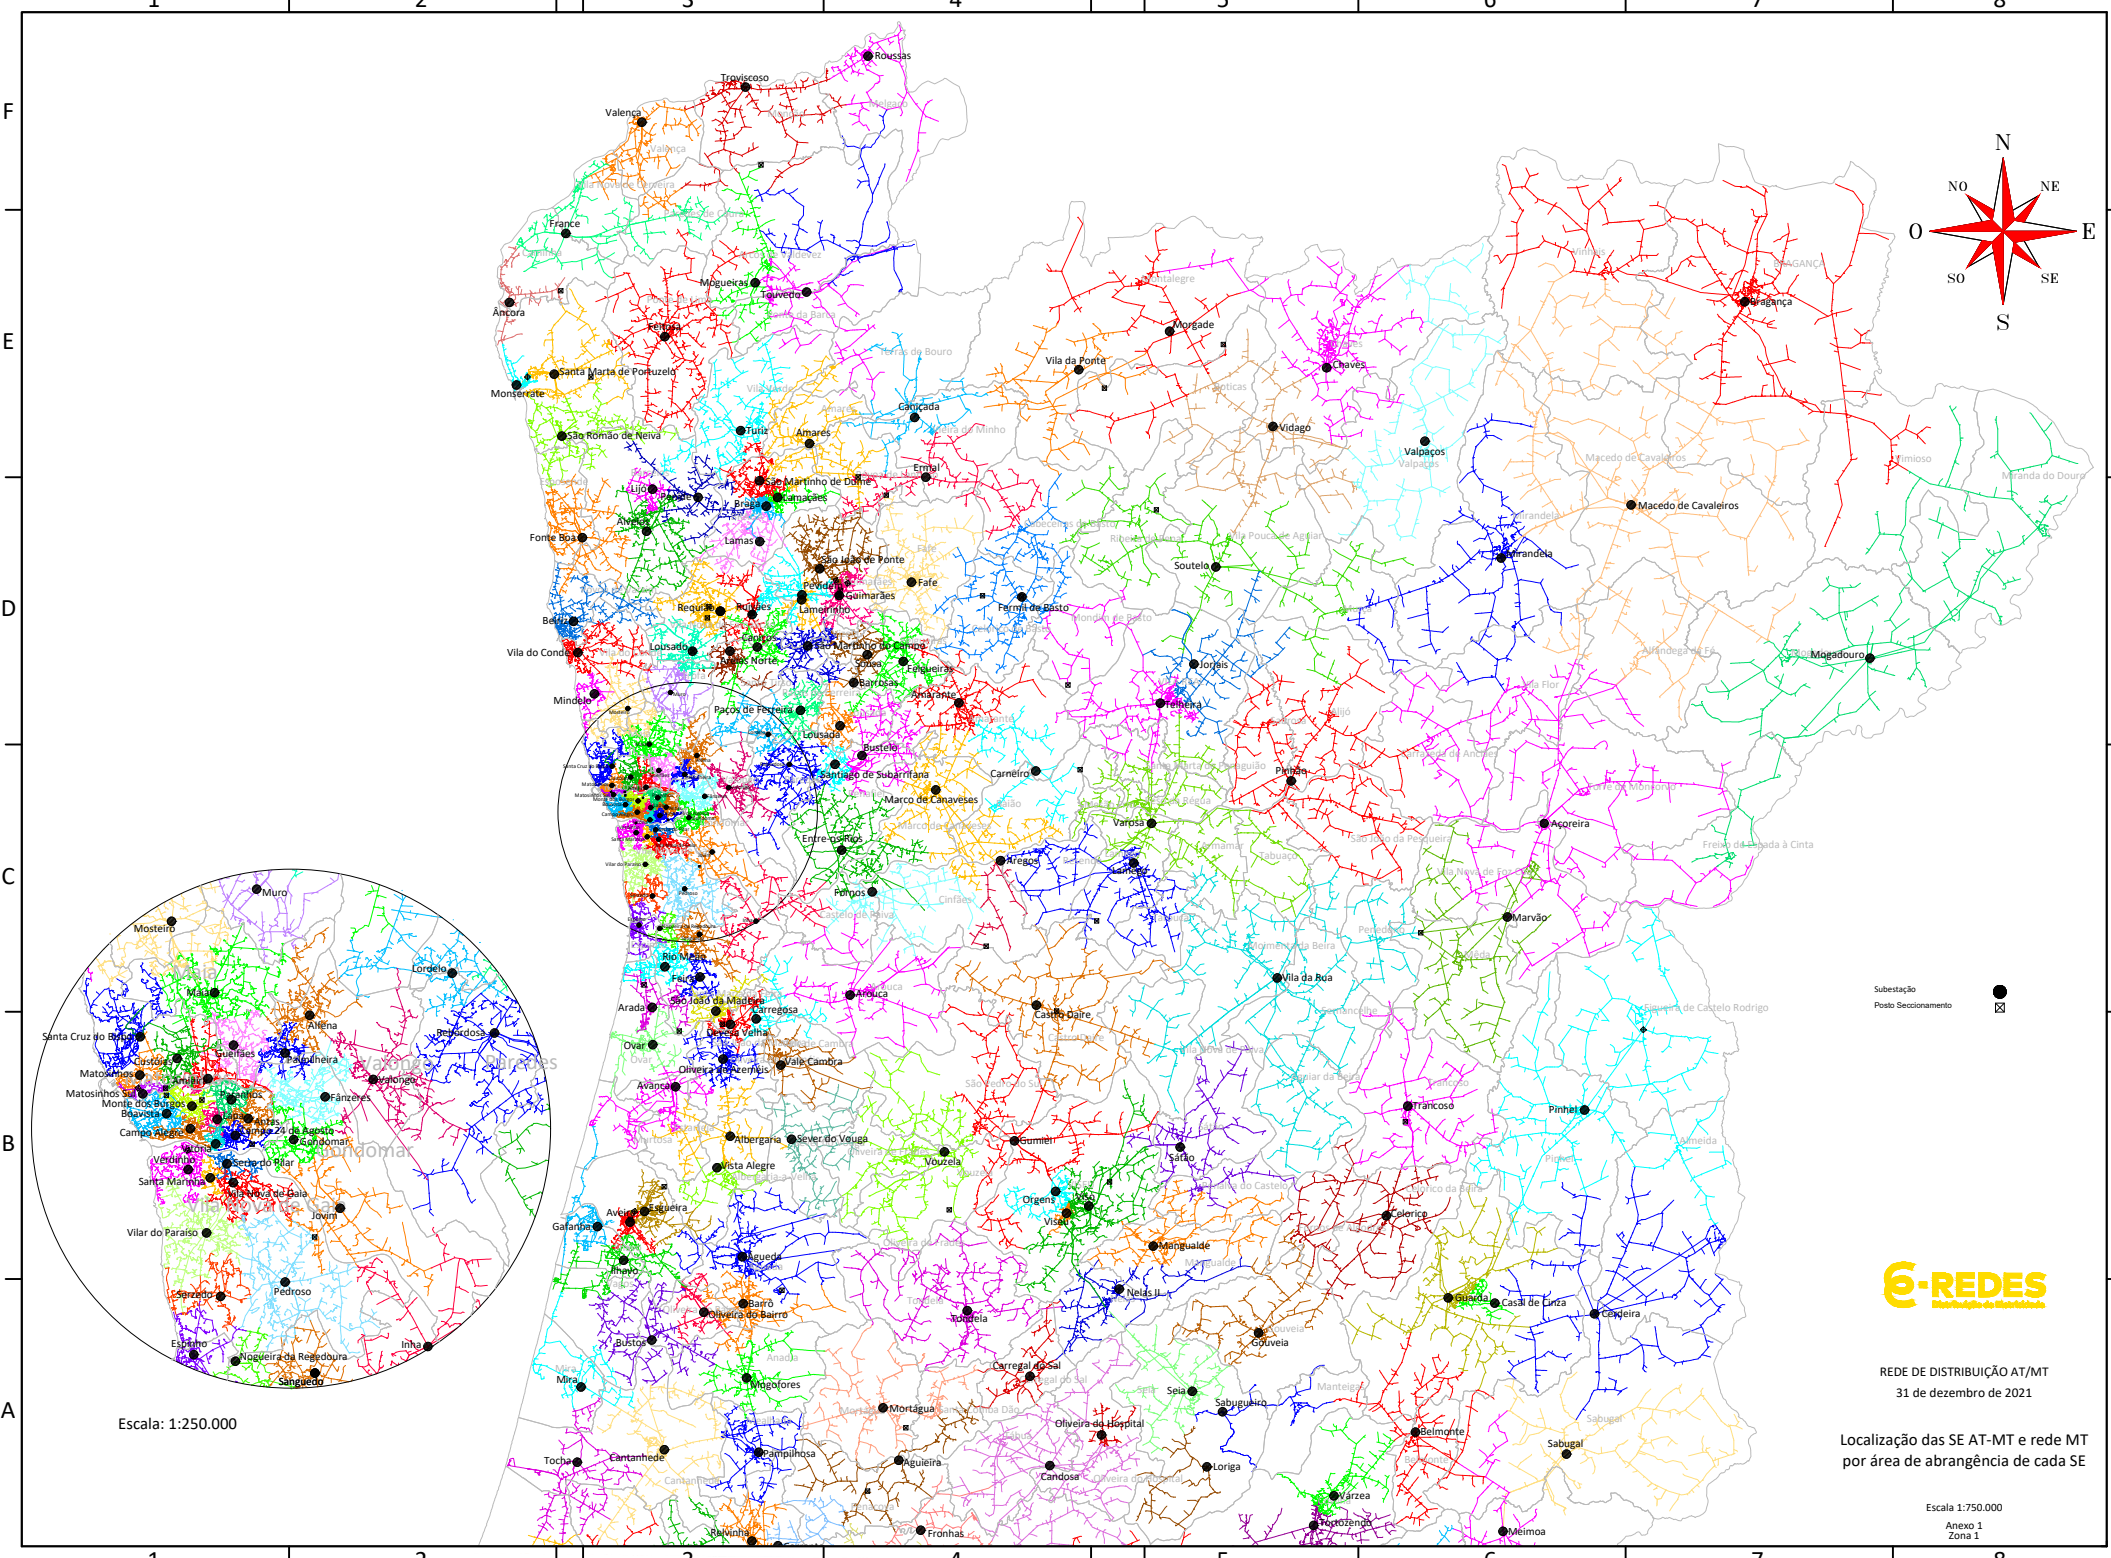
1 2 3 4 5 6 7 8

F
E
D
C
B
A

N
NE
E
SE
S
SO
O
NO

Roussas
Troviscoso
Valença
France
Âncora
Monserrate
Santa Marta de Portuzelo
São Romão de Neiva
Mogueiras
Touvedo
Feitosa
Turiz
Amares
Caniçada
Ermal
São Martinho de Dume
Lamaçães
Braga
Lijó
Pedralva
Alheira
Lamas
Fonte Boa
São João de Ponte
Fafe
Pevidém
Guimarães
Requião
Ruilhe
Lameirinho
Belinho
Vila do Conde
Lousado
Cantos
Aves Norte
São Martinho do Campo
Sousa
Felgueiras
Barrosas
Amarante
Mindelo
Paços de Ferreira
Lousada
Bustelo
Santiago de Subarrifana
Marco de Canaveses
Carneiro
Entre-os-Rios
Fornos
Aregos
Vila da Ponte
Morgade
Chaves
Vidago
Valpaços
Soutelo
Fermil de Basto
Jorjais
Telheira
Pinhão
Varosa
Bragança
Macedo de Cavaleiros
Mirandela
Mogadouro
Açoreira
Marvão
Vila da Rua
Castro Daire
Gumiei
Sátão
Orgens
Viseu
Mangualde
Nelas II
Gouveia
Seia
Carregal do Sal
Oliveira do Hospital
Sabugueiro
Loriga
Várzea
Fortozendo
Trancoso
Pinhel
Celorico
Guarda
Casal de Cinza
Cerdeira
Belmonte
Sabugal
Meimoa
Rio Meão
Feira
São João da Madeira
Carregosa
Arada
Ovar
Vale Cambra
Oliveira de Azeméis
Avanca
Albergaria
Sever do Vouga
Vouzela
Vista Alegre
Aveiro
Esgueira
Gafanha
Ílhavo
Águeda
Barro
Oliveira do Bairro
Bustos
Mira
Mogofores
Tondela
Mortágua
Aguieira
Candosa
Pampilhosa
Cantanhede
Tocha
Relvinha
Fronhas
Arouca

Muro
Mosteiro
Lordelo
Maia
Alfena
Santa Cruz do Bispo
Custóias
Guelfes
Pedrouços
Pavolheira
Valongo
Matosinhos
Matosinhos Sul
Amial
Ermesinde
Fânzeres
Monte dos Burgos
Boavista
Campo Alegre
Antas
24 de Agosto
Gondomar
Vitória
Serra do Pilar
Vila Nova de Gaia
Santa Marinha
Jovim
Vilar do Paraíso
Sermonde
Pedroso
Espinho
Nogueira da Regedoura
Sanguedo
Inha
Escala: 1:250.000

Subestação
Posto Seccionamento

E-REDES
Distribuição de Eletricidade

REDE DE DISTRIBUIÇÃO AT/MT
31 de dezembro de 2021

Localização das SE AT-MT e rede MT por área de abrangência de cada SE

Escala 1:750.000
Anexo 1
Zona 1